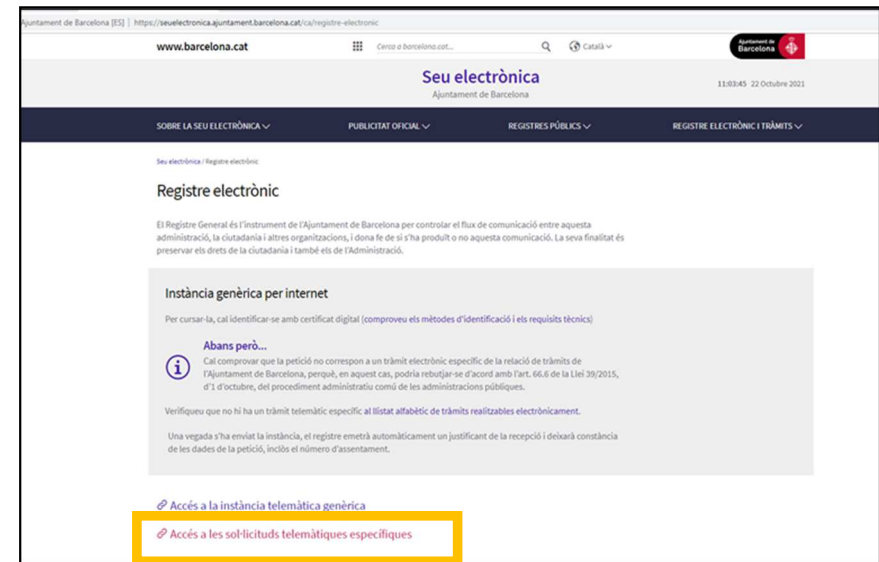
Ajuntament de Barcelona [ES] | https://seuelectronica.ajuntament.barcelona.cat/ca/registre-electronic

www.barcelona.cat

Cerca a barcelona.cat...

Català

Ajuntament de Barcelona

Seu electrònica
Ajuntament de Barcelona

11:03:45 22 Octubre 2021

SOBRE LA SEU ELECTRÒNICA

PUBLICITAT OFICIAL

REGISTRES PÚBLICS

REGISTRE ELECTRÒNIC I TRÀMITS

Seu electrònica / Registre electrònic

Registre electrònic

El Registre General és l'instrument de l'Ajuntament de Barcelona per controlar el flux de comunicació entre aquesta administració, la ciutadania i altres organitzacions, i dona fe de si s'ha produït o no aquesta comunicació. La seva finalitat és preservar els drets de la ciutadania i també els de l'Administració.

Instància genèrica per internet

Per cursar-la, cal identificar-se amb certificat digital (comproveu els mètodes d'identificació i els requisits tècnics)

Abans però...

Cal comprovar que la petició no correspon a un tràmit electrònic específic de la relació de tràmits de l'Ajuntament de Barcelona, perquè, en aquest cas, podria rebutjar-se d'acord amb l'art. 66.6 de la Llei 39/2015, d'1 d'octubre, del procediment administratiu comú de les administracions públiques.

Verifiqueu que no hi ha un tràmit telemàtic específic al llistat alfabètic de tràmits realitzables electrònicament.

Una vegada s'ha enviat la instància, el registre emetrà automàticament un justificant de la recepció i deixarà constància de les dades de la petició, inclòs el número d'assentament.

Accés a la instància telemàtica genèrica

Accés a les sol·licituds telemàtiques específiques